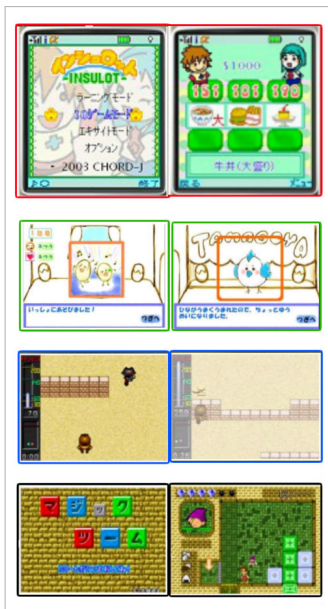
インスロット
-INSULOT-
テーニングモード
3Dゲームモード
エキサイトモード
オプション
© 2003 CHORD-J
終了

$1000
151 181 190
大
牛丼(大盛り)
戻る

いっしょにあそびました!
つぎへ

TAMAGOYA
ひなが うまれてきました。ちょっと ゆうめいになりました。
つぎへ

マ ジ ッ ク
ツ ー ム